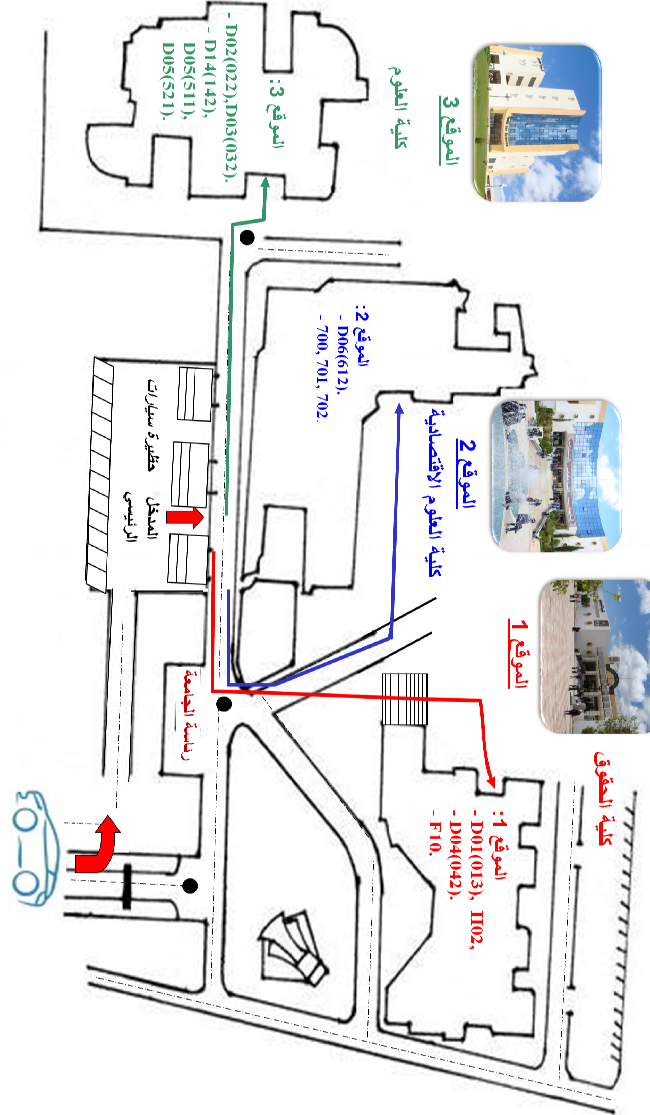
الموقع 3
كلية العلوم
الموقع 3:
- D02(022),D03(032).
- D14(142).
D05(511).
D05(521).

الموقع 2
كلية العلوم الاقتصادية
الموقع 2:
- D06(612).
- 700, 701, 702.

الموقع 1
كلية الحقوق
الموقع 1:
- D01(013), H02,
- D04(042).
- F10.

حظيرة سيارات
المدخل الرئيسي
رئاسة الجامعة